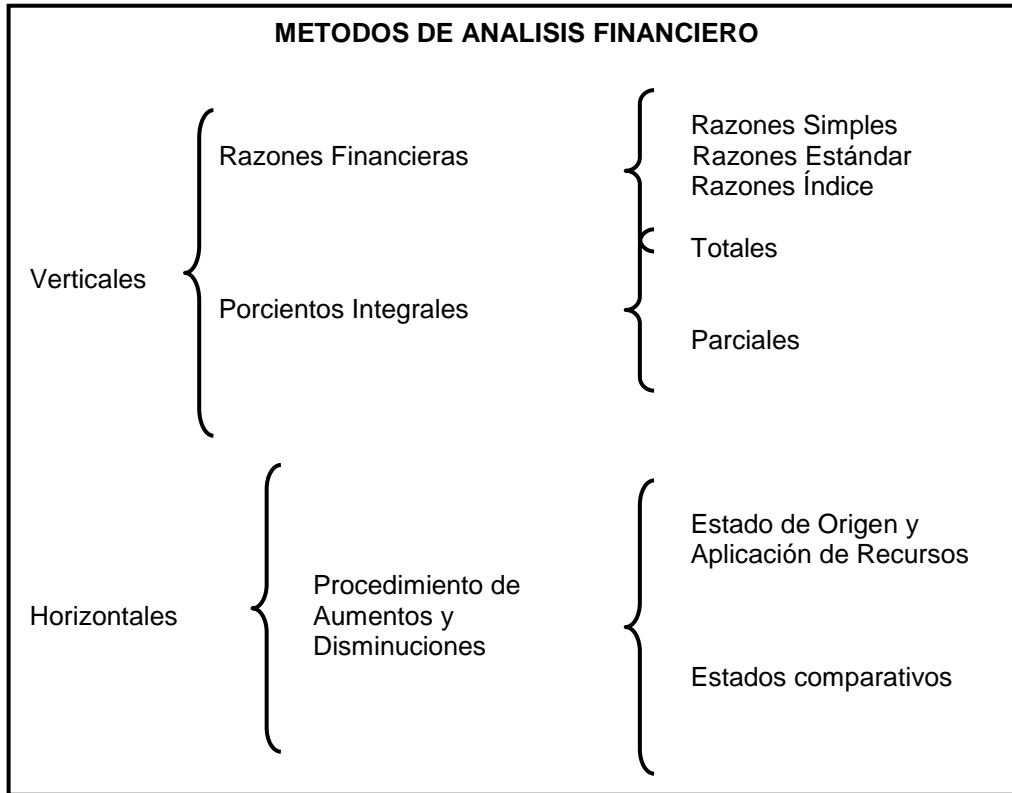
METODOS DE ANALISIS FINANCIERO

Verticales

Razones Financieras

Razones Simples
Razones Estándar
Razones Índice

Porcientos Integrales

Totales

Parciales

Horizontales

Procedimiento de Aumentos y Disminuciones

Estado de Origen y Aplicación de Recursos

Estados comparativos